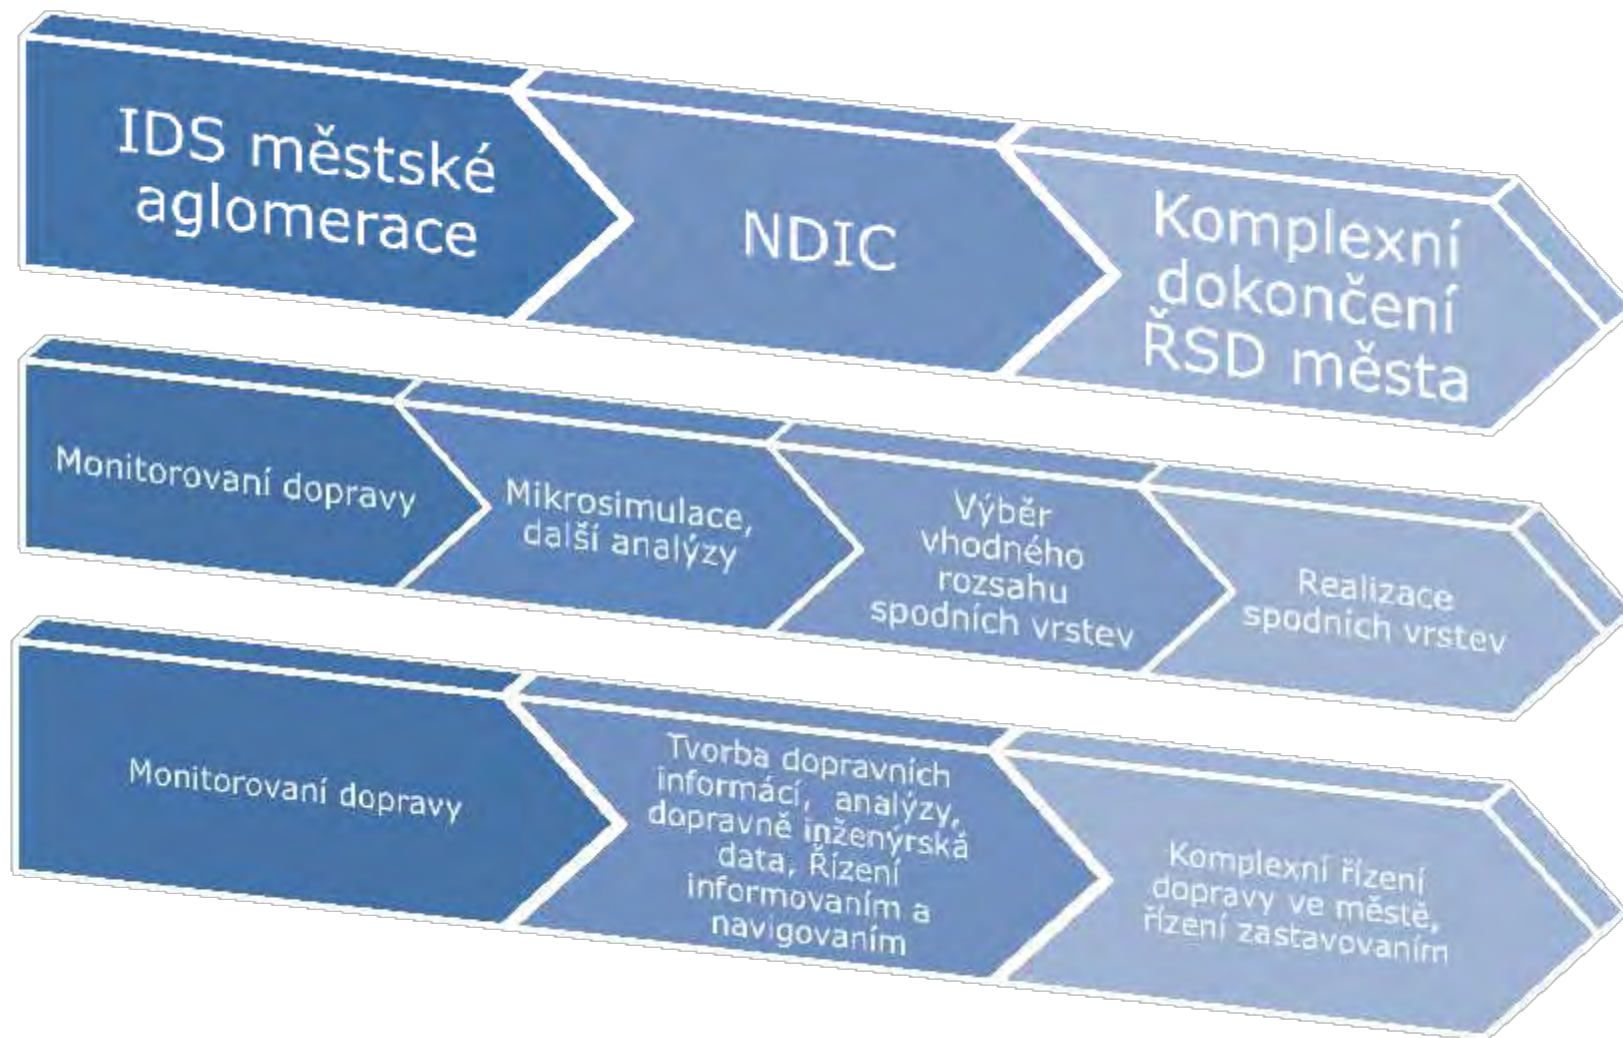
IDS městské aglomerace

NDIC

Komplexní dokončení ŘSD města

Monitorovaní dopravy

Mikrosimulace, další analýzy

Výběr vhodného rozsahu spodních vrstev

Realizace spodních vrstev

Monitorovaní dopravy

Tvorba dopravních informácí, analýzy, dopravně inženýrská data, Řízení informovaním a navigovaním

Komplexní řízení dopravy ve městě, řízení zastavovaním